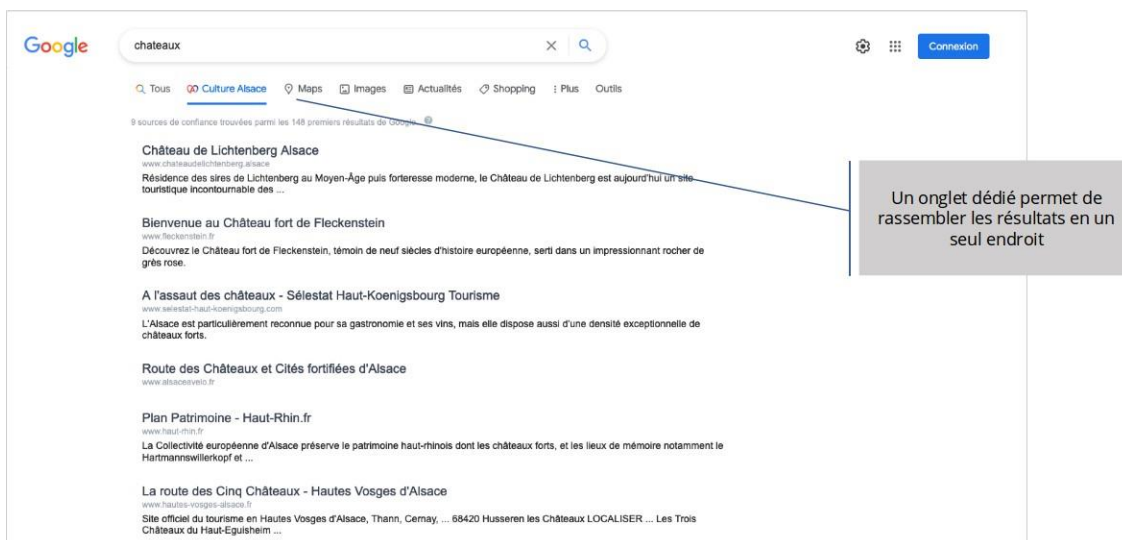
Google

chateaux

Connexion

Tous   Culture Alsace   Maps   Images   Actualités   Shopping   : Plus   Outils

9 sources de confiance trouvées parmi les 148 premiers résultats de Google

Château de Lichtenberg Alsace
www.chateaudelichtenberg.alsace
Résidence des sires de Lichtenberg au Moyen-Âge puis forteresse moderne, le Château de Lichtenberg est aujourd'hui un site touristique incontournable des ...

Bienvenue au Château fort de Fleckenstein
www.fleckenstein.fr
Découvrez le Château fort de Fleckenstein, témoin de neuf siècles d'histoire européenne, serti dans un impressionnant rocher de grès rose.

A l'assaut des châteaux - Sélestat Haut-Koenigsbourg Tourisme
www.selestat-haut-koenigsbourg.com
L'Alsace est particulièrement reconnue pour sa gastronomie et ses vins, mais elle dispose aussi d'une densité exceptionnelle de châteaux forts.

Route des Châteaux et Cités fortifiées d'Alsace
www.alsaceavelo.fr

Plan Patrimoine - Haut-Rhin.fr
www.haut-rhin.fr
La Collectivité européenne d'Alsace préserve le patrimoine haut-rhinois dont les châteaux forts, et les lieux de mémoire notamment le Hartmannswillerkopf et ...

La route des Cinq Châteaux - Hautes Vosges d'Alsace
www.hautes-vosges-alsace.fr
Site officiel du tourisme en Hautes Vosges d'Alsace, Thann, Cernay, ... 68420 Husseren les Châteaux LOCALISER ... Les Trois Châteaux du Haut-Eguisheim ...

Un onglet dédié permet de rassembler les résultats en un seul endroit